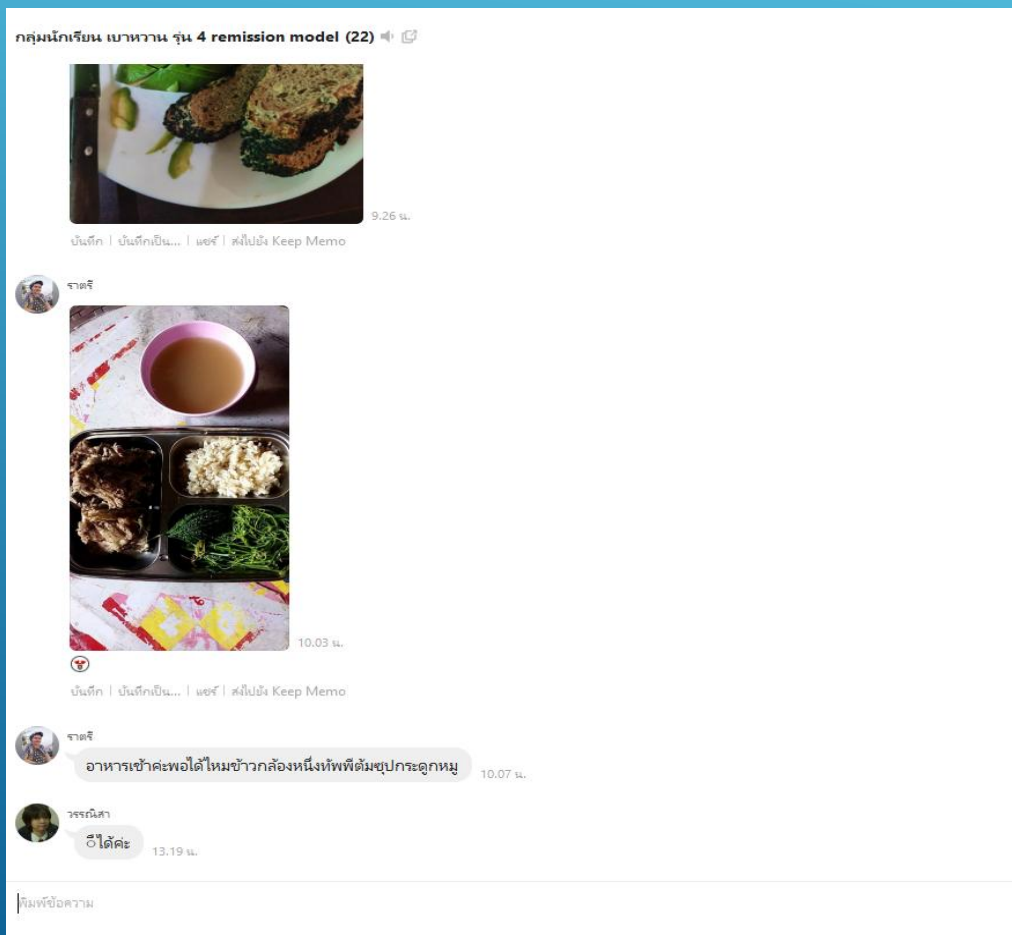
กลุ่มนักเรียน เบาหวาน รุ่น 4 remission model (22)

9.26 น.

บันทึก | บันทึกเป็น... | แชร์ | ส่งไปยัง Keep Memo

ราตรี

10.03 น.

บันทึก | บันทึกเป็น... | แชร์ | ส่งไปยัง Keep Memo

ราตรี

อาหารเช้าค่ะพอได้ไหมข้าวกล้องหนึ่งทัพพีต้มซุปกระดูกหมู 10.07 น.

วรรณิสา

ดีได้ค่ะ 13.19 น.

พิมพ์ข้อความ